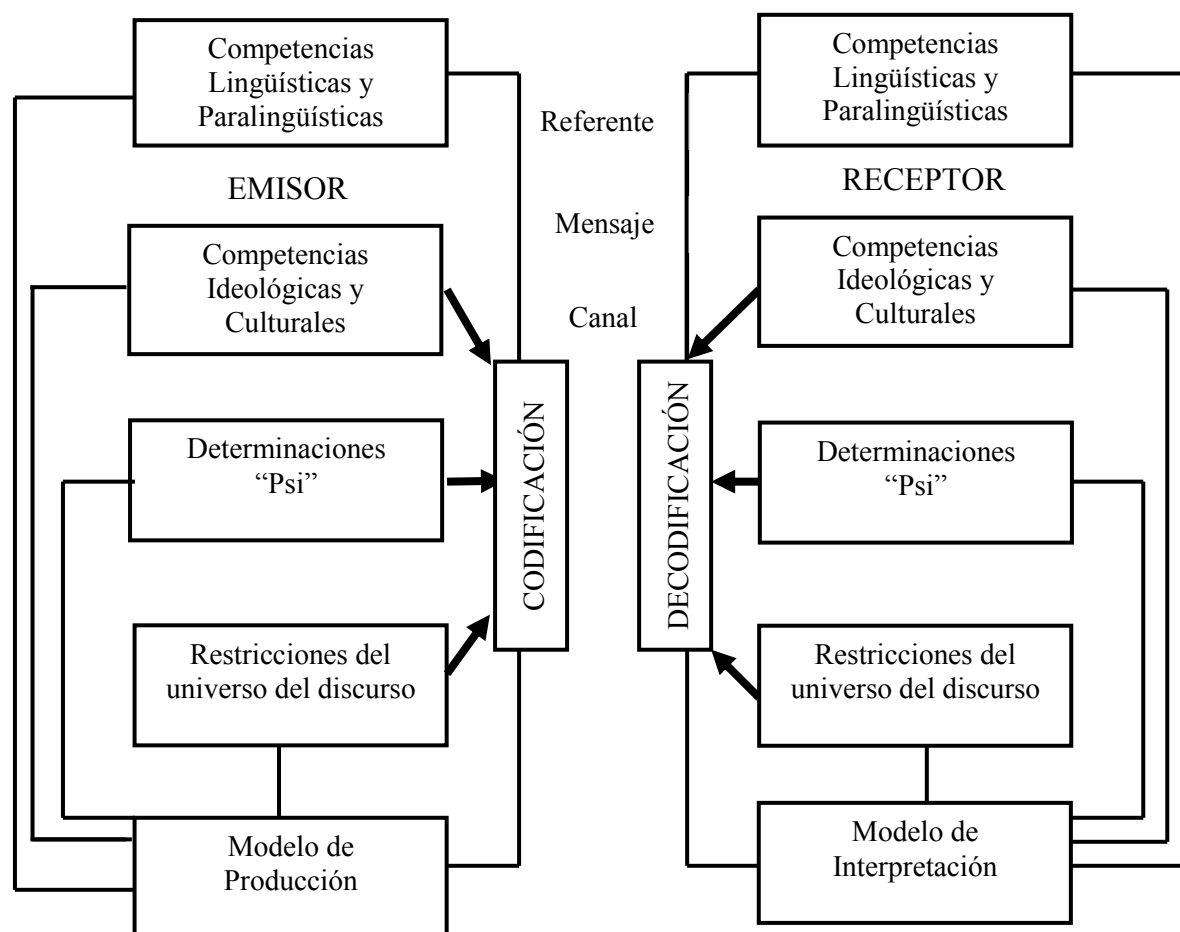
Competencias Lingüísticas y Paralingüísticas

EMISOR

Competencias Ideológicas y Culturales

Determinaciones "Psi"

Restricciones del universo del discurso

Modelo de Producción

Referente

Mensaje

Canal

CODIFICACIÓN

DECODIFICACIÓN

Competencias Lingüísticas y Paralingüísticas

RECEPTOR

Competencias Ideológicas y Culturales

Determinaciones "Psi"

Restricciones del universo del discurso

Modelo de Interpretación